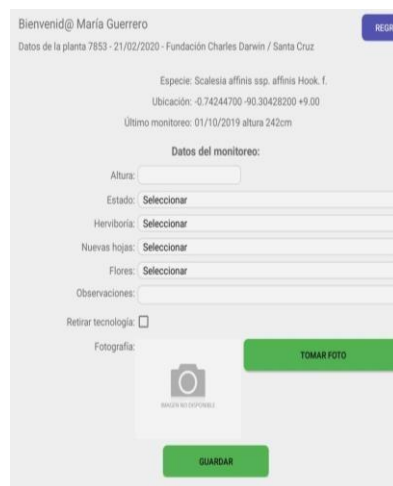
Bienvenid@ María Guerrero

REGR

Datos de la planta 7853 - 21/02/2020 - Fundación Charles Darwin / Santa Cruz

Especie: Scalesia affinis ssp. affinis Hook. f.

Ubicación: -0.74244700 -90.30428200 +9.00

Último monitoreo: 01/10/2019 altura 242cm

Datos del monitoreo:

Altura:

Estado: Seleccionar

Herviboría: Seleccionar

Nuevas hojas: Seleccionar

Flores: Seleccionar

Observaciones:

Retirar tecnología:

Fotografía:

TOMAR FOTO

IMAGEN NO DISPONIBLE

GUARDAR